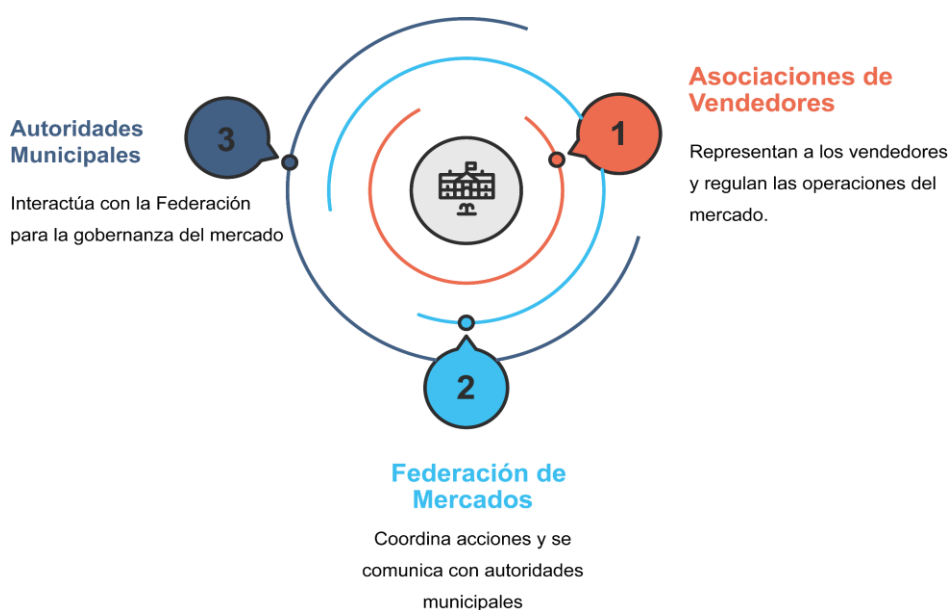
Asociaciones de Vendedores

1

Representan a los vendedores y regulan las operaciones del mercado.

3

Autoridades Municipales

Interactúa con la Federación para la gobernanza del mercado

2

Federación de Mercados

Coordina acciones y se comunica con autoridades municipales